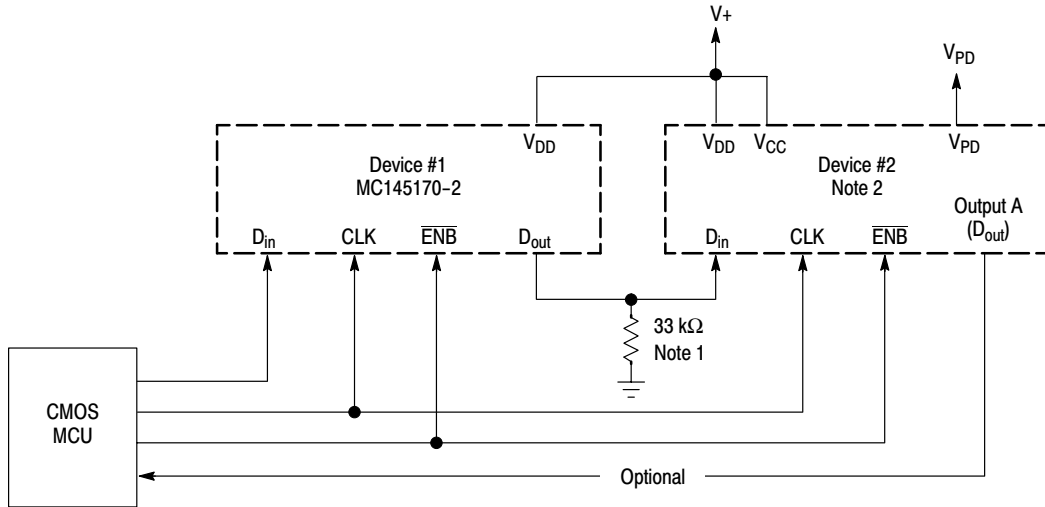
V+

$V_{PD}$

$V_{DD}$

Device #1
MC145170-2

$D_{in}$ CLK $\overline{ENB}$ $D_{out}$

$V_{DD}$ $V_{CC}$ $V_{PD}$

Device #2
Note 2

Output A
$(D_{out})$

$D_{in}$ CLK $\overline{ENB}$

33 kΩ
Note 1

CMOS
MCU

Optional